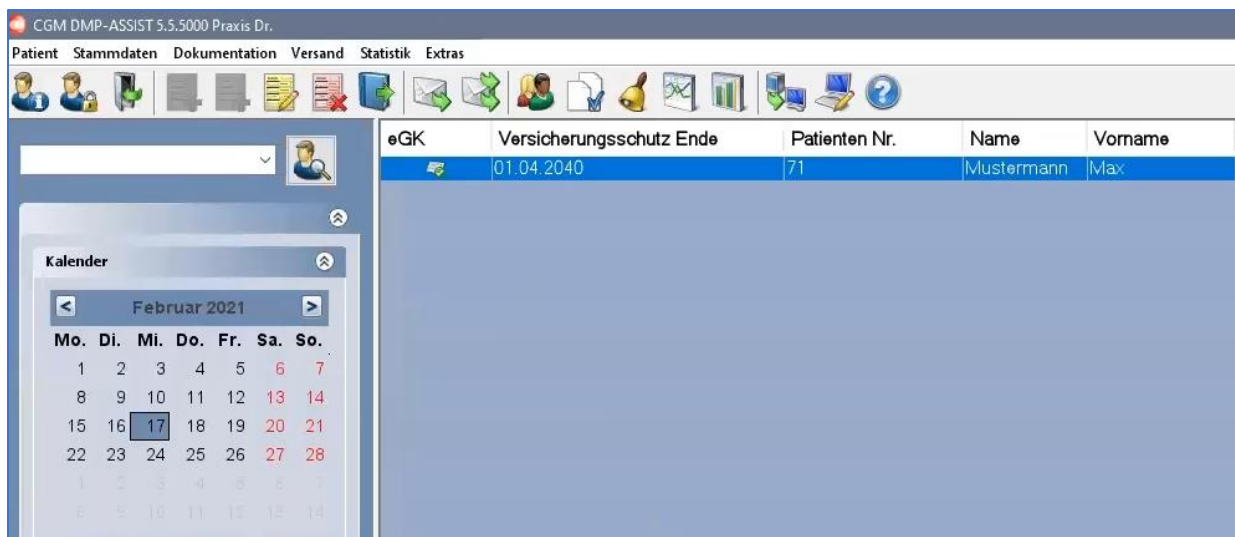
CGM DMP-ASSIST 5.5.5000 Praxis Dr.

Patient Stammdaten Dokumentation Versand Statistik Extras

| eGK | Versicherungsschutz Ende | Patienten Nr. | Name | Vorname |
|---|---|---|---|---|
| | 01.04.2040 | 71 | Mustermann | Max |

Kalender

Februar 2021

| Mo. | Di. | Mi. | Do. | Fr. | Sa. | So. |
|---|---|---|---|---|---|---|
| 1 | 2 | 3 | 4 | 5 | 6 | 7 |
| 8 | 9 | 10 | 11 | 12 | 13 | 14 |
| 15 | 16 | 17 | 18 | 19 | 20 | 21 |
| 22 | 23 | 24 | 25 | 26 | 27 | 28 |
| 1 | 2 | 3 | 4 | 5 | 6 | 7 |
| 8 | 9 | 10 | 11 | 12 | 13 | 14 |